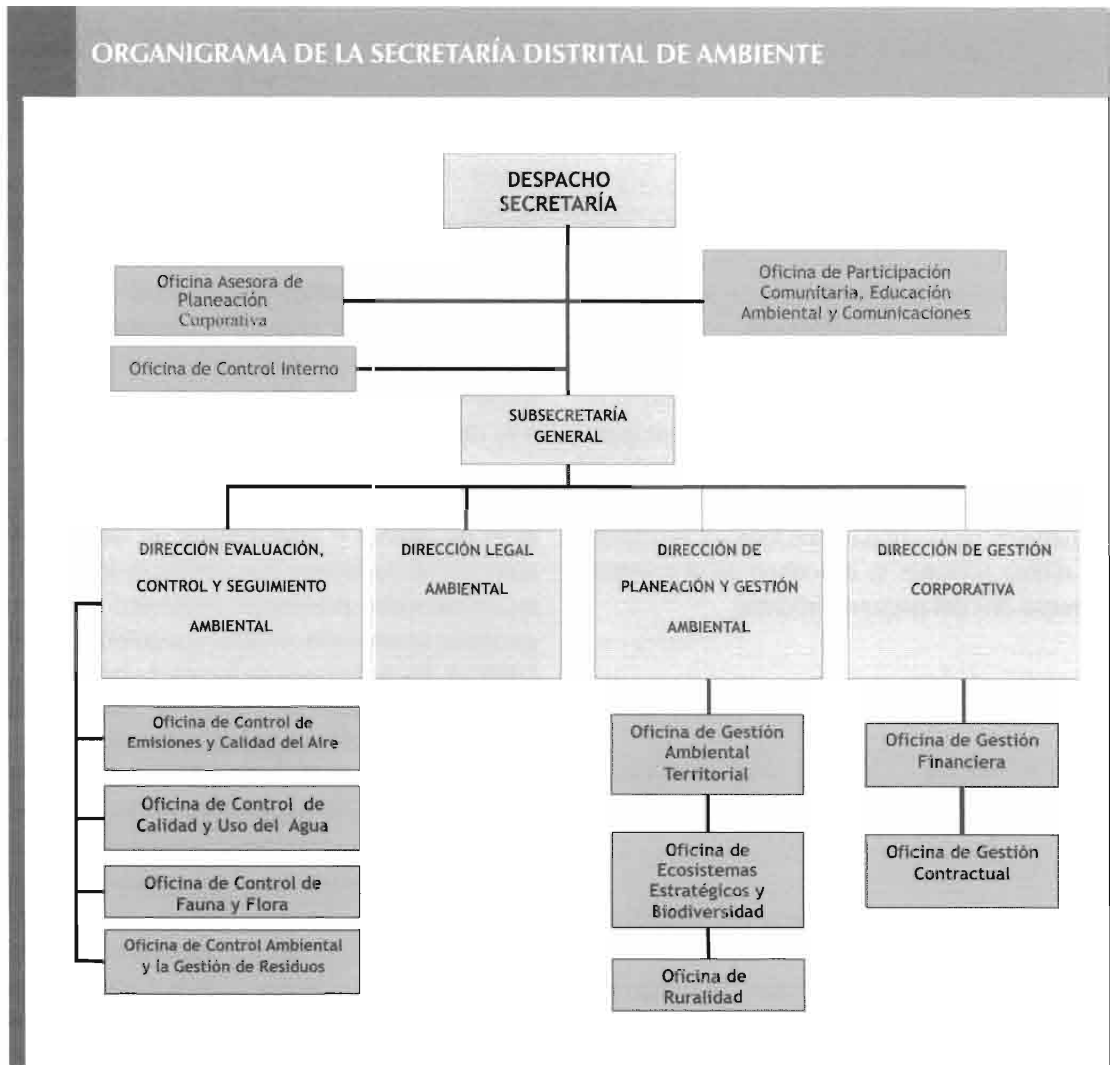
ORGANIGRAMA DE LA SECRETARÍA DISTRITAL DE AMBIENTE

DESPACHO SECRETARÍA

Oficina Asesora de Planeación Corporativa

Oficina de Participación Comunitaria, Educación Ambiental y Comunicaciones

Oficina de Control Interno

SUBSECRETARÍA GENERAL

DIRECCIÓN EVALUACIÓN, CONTROL Y SEGUIMIENTO AMBIENTAL

DIRECCIÓN LEGAL AMBIENTAL

DIRECCIÓN DE PLANEACIÓN Y GESTIÓN AMBIENTAL

DIRECCIÓN DE GESTIÓN CORPORATIVA

Oficina de Control de Emisiones y Calidad del Aire

Oficina de Control de Calidad y Uso del Agua

Oficina de Control de Fauna y Flora

Oficina de Control Ambiental y la Gestión de Residuos

Oficina de Gestión Ambiental Territorial

Oficina de Ecosistemas Estratégicos y Biodiversidad

Oficina de Ruralidad

Oficina de Gestión Financiera

Oficina de Gestión Contractual